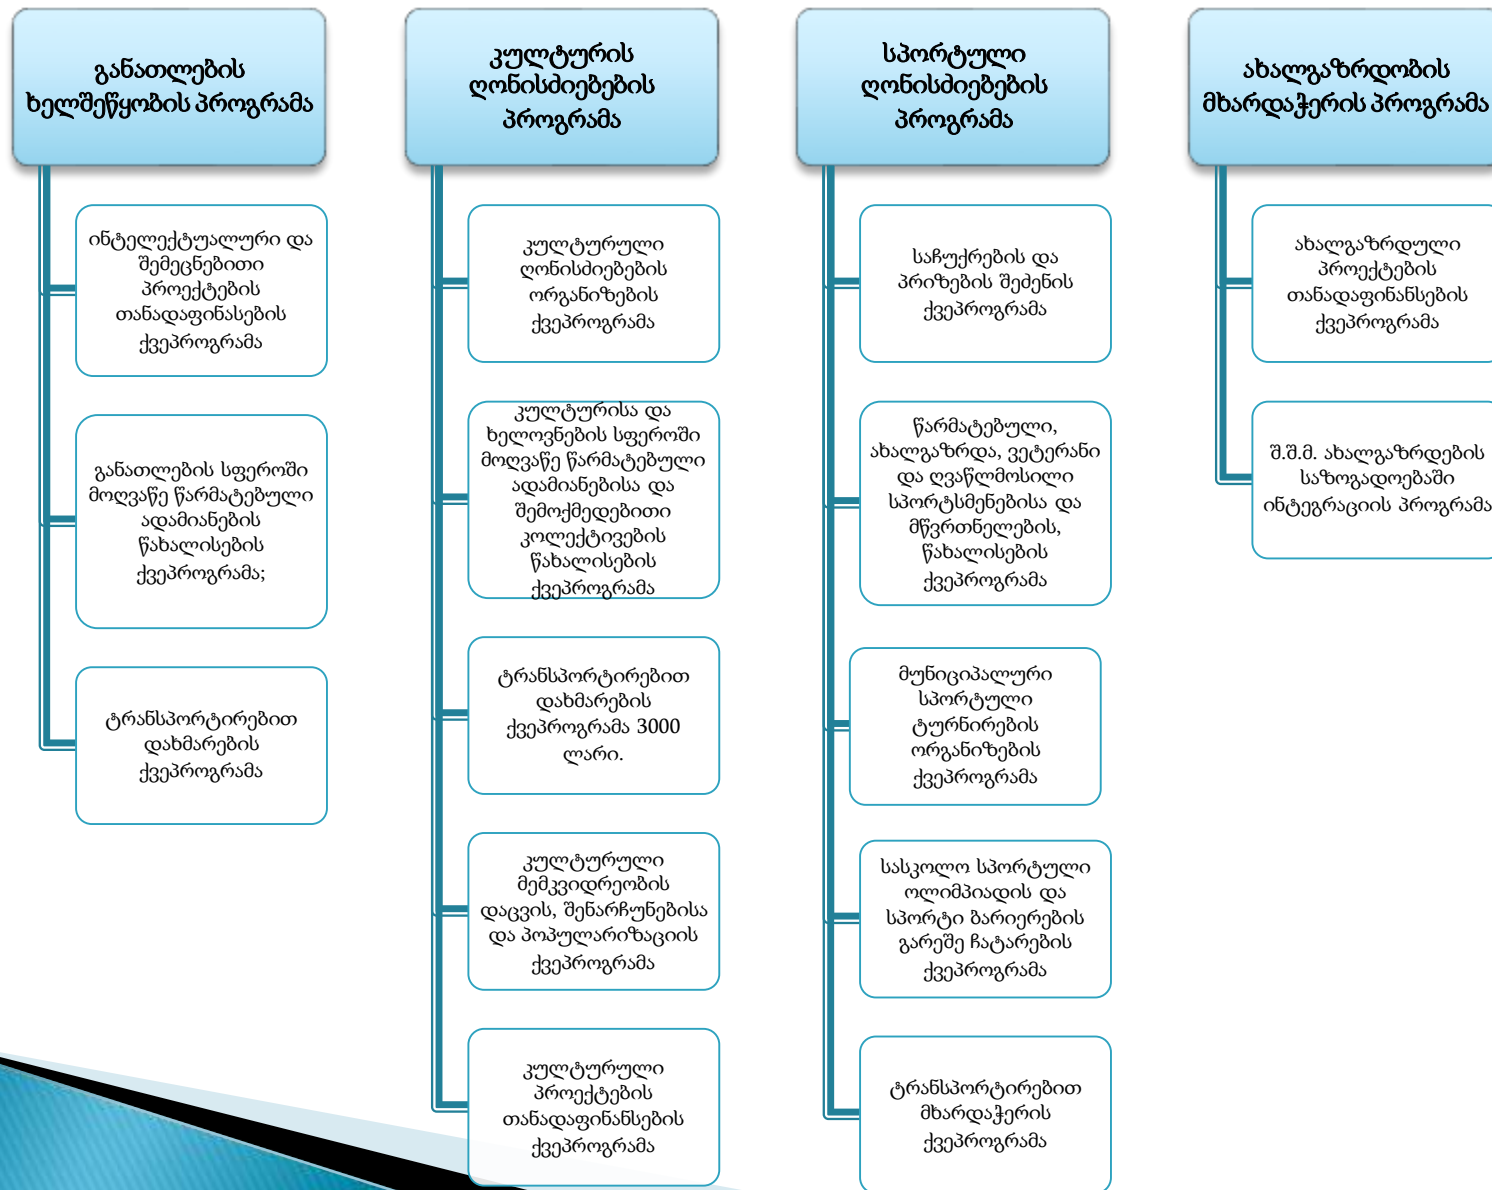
განათლების ხელშეწყობის პროგრამა

ინტელექტუალური და შემეცნებითი პროექტების თანადაფინასების ქვეპროგრამა

განათლების სფეროში მოღვაწე წარმატებული ადამიანების წახალისების ქვეპროგრამა;

ტრანსპორტირებით დახმარების ქვეპროგრამა

კულტურის ღონისძიებების პროგრამა

კულტურული ღონისძიებების ორგანიზების ქვეპროგრამა

კულტურისა და ხელოვნების სფეროში მოღვაწე წარმატებული ადამიანებისა და შემოქმედებითი კოლექტივების წახალისების ქვეპროგრამა

ტრანსპორტირებით დახმარების ქვეპროგრამა 3000 ლარი.

კულტურული მემკვიდრეობის დაცვის, შენარჩუნებისა და პოპულარიზაციის ქვეპროგრამა

კულტურული პროექტების თანადაფინანსების ქვეპროგრამა

სპორტული ღონისძიებების პროგრამა

საჩუქრების და პრიზების შეძენის ქვეპროგრამა

წარმატებული, ახალგაზრდა, ვეტერანი და ღვაწლმოსილი სპორტსმენებისა და მწვრთნელების, წახალისების ქვეპროგრამა

მუნიციპალური სპორტული ტურნირების ორგანიზების ქვეპროგრამა

სასკოლო სპორტული ოლიმპიადის და სპორტი ბარიერების გარეშე ჩატარების ქვეპროგრამა

ტრანსპორტირებით მხარდაჭერის ქვეპროგრამა

ახალგაზრდობის მხარდაჭერის პროგრამა

ახალგაზრდული პროექტების თანადაფინანსების ქვეპროგრამა

შ.შ.მ. ახალგაზრდების საზოგადოებაში ინტეგრაციის პროგრამა